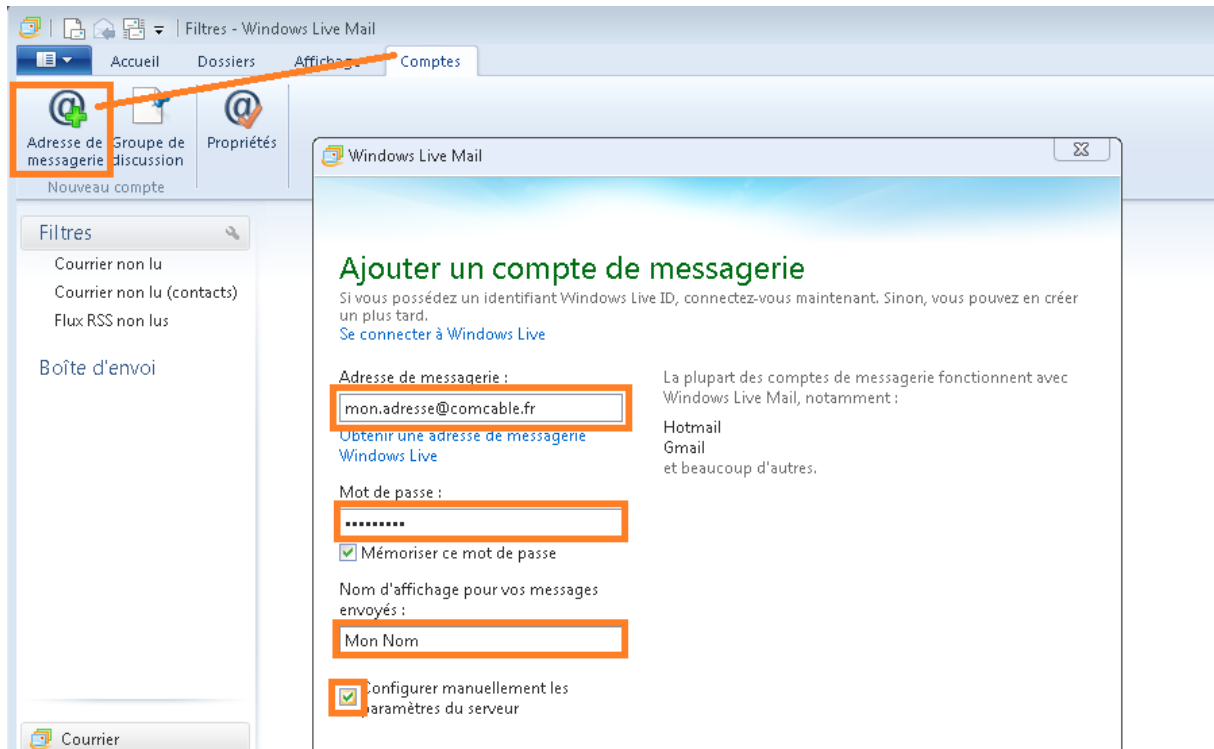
Filtres - Windows Live Mail

Accueil Dossiers Affichage Comptes

Adresse de messagerie Groupe de discussion Propriétés

Nouveau compte

Filtres

Courrier non lu

Courrier non lu (contacts)

Flux RSS non lus

Boîte d'envoi

Courrier

Windows Live Mail

Ajouter un compte de messagerie

Si vous possédez un identifiant Windows Live ID, connectez-vous maintenant. Sinon, vous pouvez en créer un plus tard.

Se connecter à Windows Live

Adresse de messagerie :

mon.adresse@comcable.fr

Obtenir une adresse de messagerie Windows Live

Mot de passe :

•••••••••

Mémoriser ce mot de passe

Nom d'affichage pour vos messages envoyés :

Mon Nom

Configurer manuellement les paramètres du serveur

La plupart des comptes de messagerie fonctionnent avec Windows Live Mail, notamment :

Hotmail

Gmail

et beaucoup d'autres.